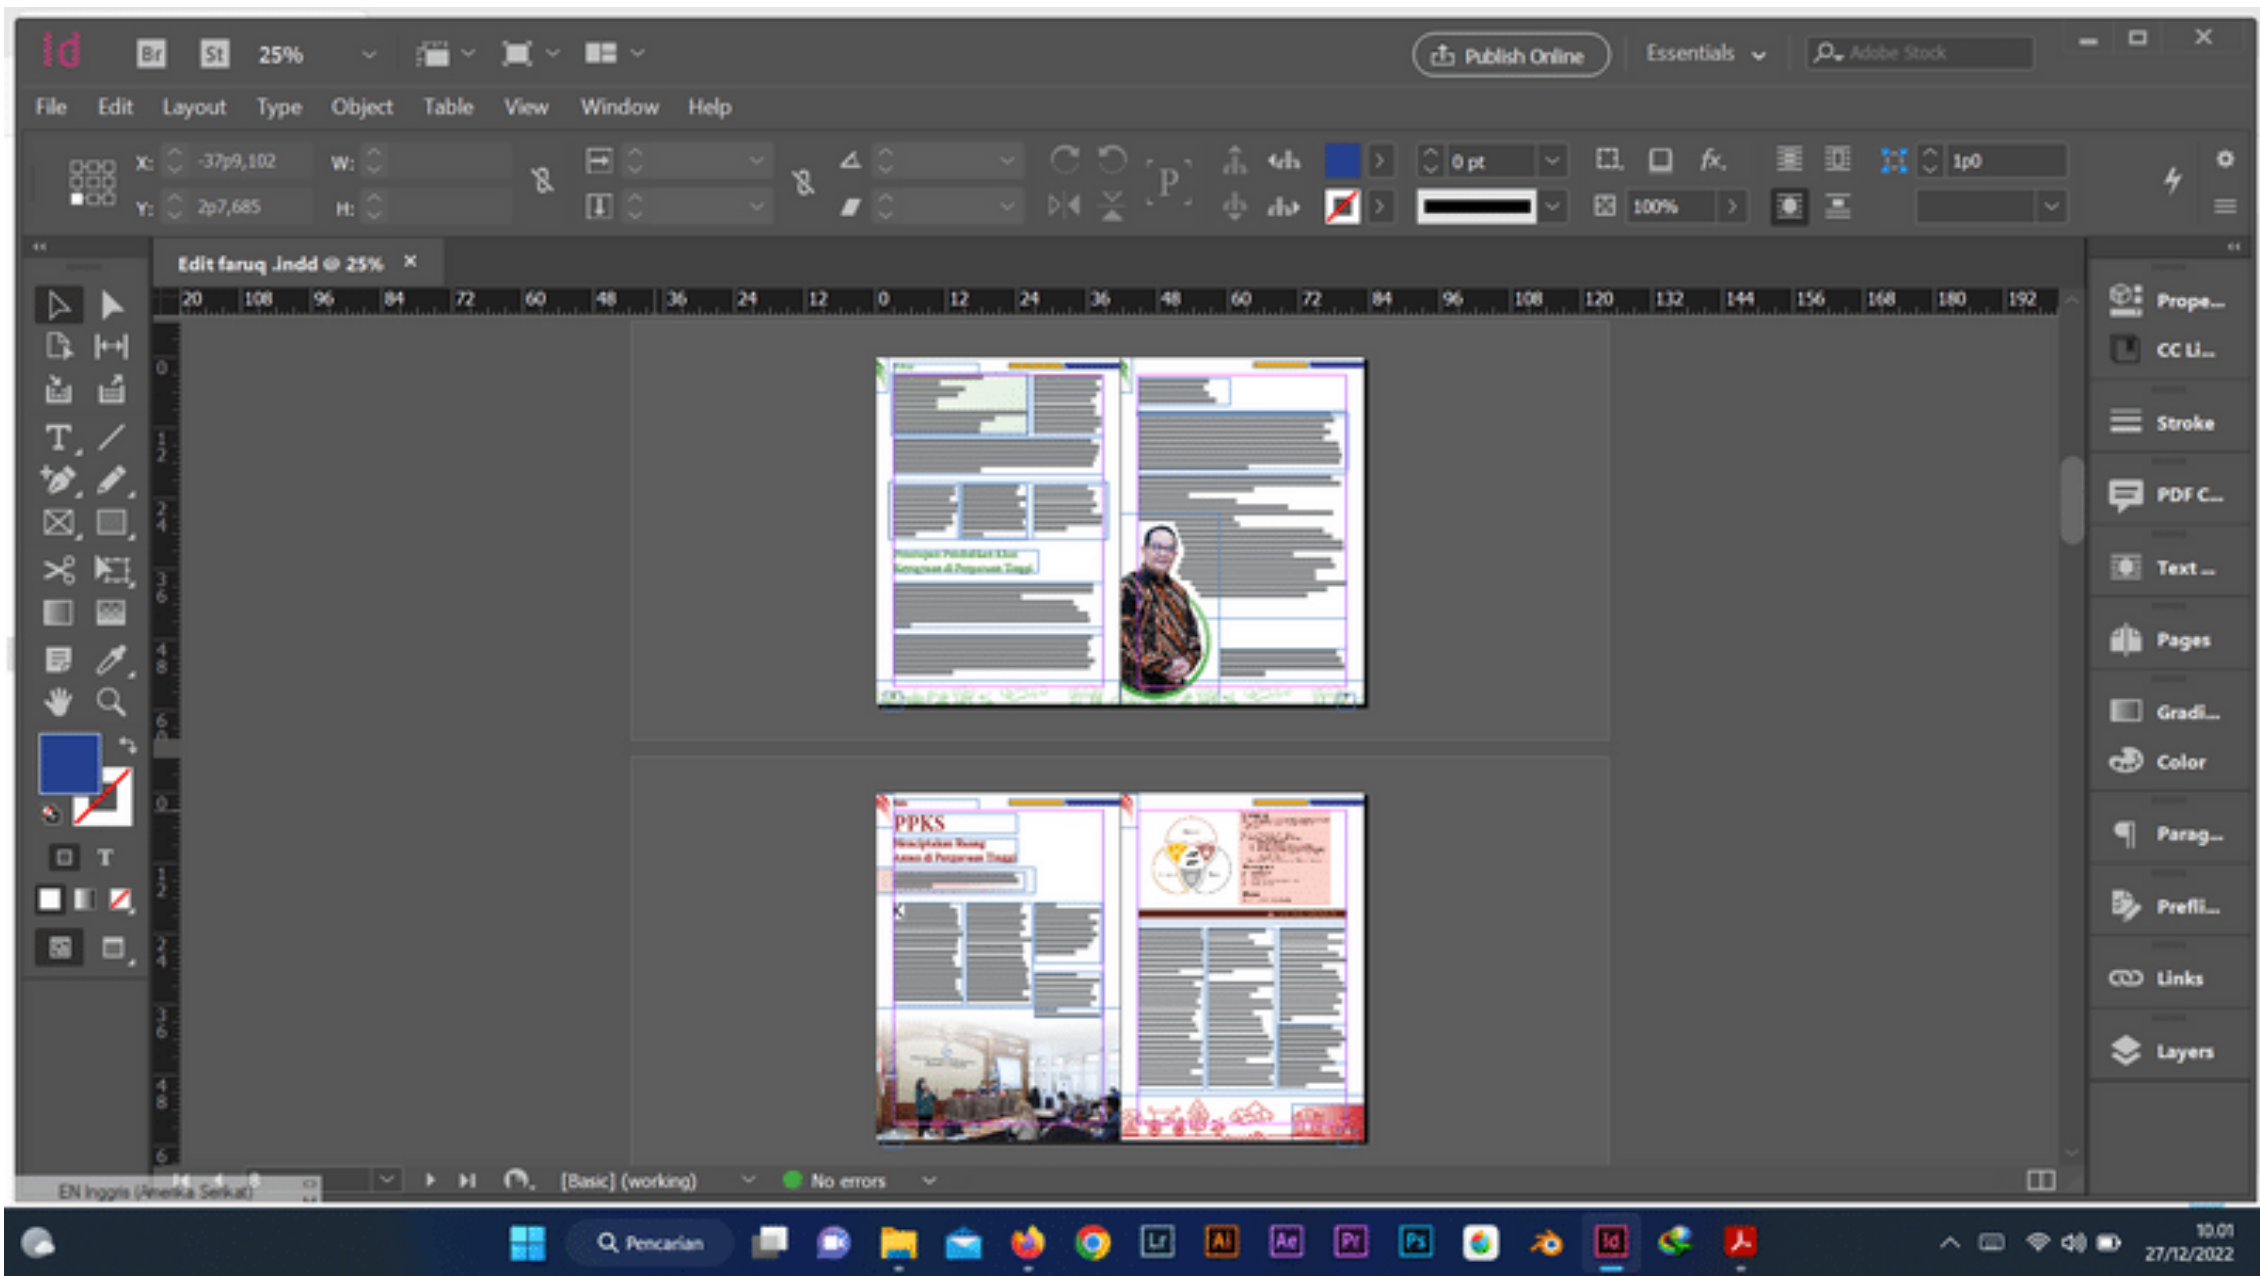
Id Br St 25%

Publish Online Essentials Adobe Stock

File Edit Layout Type Object Table View Window Help

X: -37p9,102 W:
Y: 2p7,685 H:

0 pt 100% 1p0

Edit faruq .indd @ 25% ×

20 108 96 84 72 60 48 36 24 12 0 12 24 36 48 60 72 84 96 108 120 132 144 156 168 180 192

PPKS

Prope...
CC Li...
Stroke
PDF C...
Text ...
Pages
Gradi...
Color
Parag...
Prefli...
Links
Layers

[Basic] (working) No errors

EN Inggris (Amerika Serikat)

Pencarian

10.01
27/12/2022